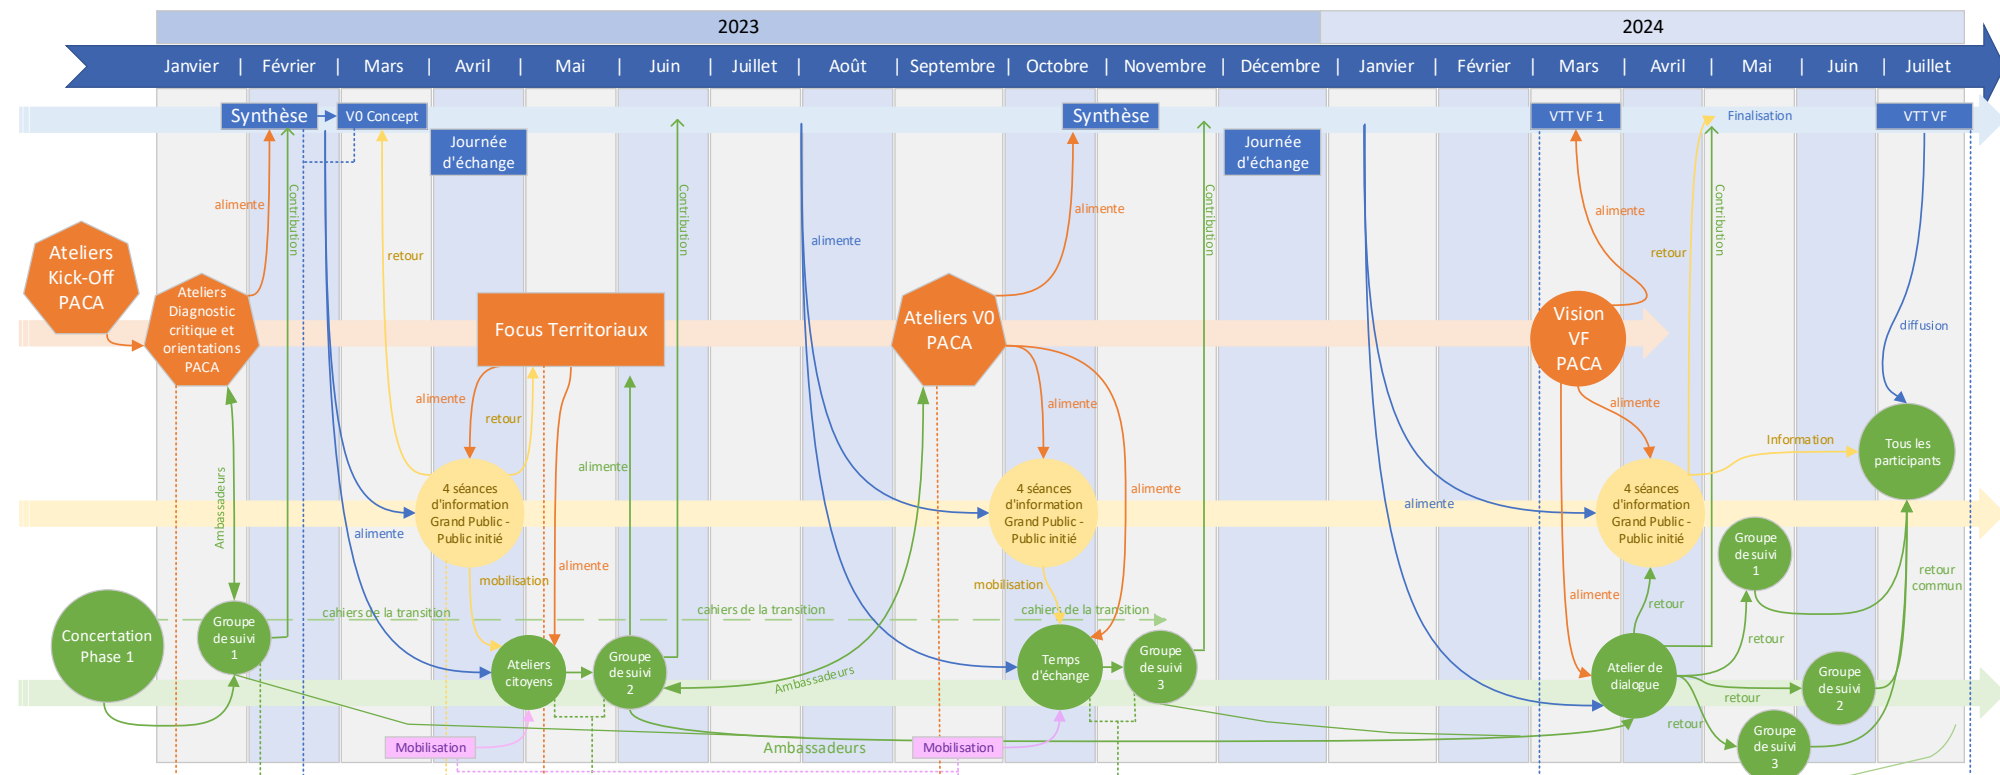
2023

2024

Janvier | Février | Mars | Avril | Mai | Juin | Juillet | Août | Septembre | Octobre | Novembre | Décembre | Janvier | Février | Mars | Avril | Mai | Juin | Juillet

Synthèse

V0 Concept

Journée d'échange

Synthèse

Journée d'échange

VTT VF 1

Finalisation

VTT VF

Ateliers Kick-Off PACA

Ateliers Diagnostic critique et orientations PACA

alimente

Contribution

retour

Focus Territoriaux

Contribution

alimente

Ateliers V0 PACA

alimente

Contribution

alimente

retour

Contribution

Vision VF PACA

diffusion

alimente

retour

alimente

alimente

alimente

alimente

Information

Tous les participants

Ambassadeurs

4 séances d'information Grand Public - Public initié

4 séances d'information Grand Public - Public initié

alimente

4 séances d'information Grand Public - Public initié

alimente

alimente

alimente

Groupe de suivi 1

mobilisation

mobilisation

retour

retour commun

Concertation Phase 1

Groupe de suivi 1

cahiers de la transition

cahiers de la transition

cahiers de la transition

alimente

retour

Ateliers citoyens

Groupe de suivi 2

Ambassadeurs

Temps d'échange

Groupe de suivi 3

Atelier de dialogue

retour

Groupe de suivi 2

retour

Groupe de suivi 3

Mobilisation

Ambassadeurs

Mobilisation